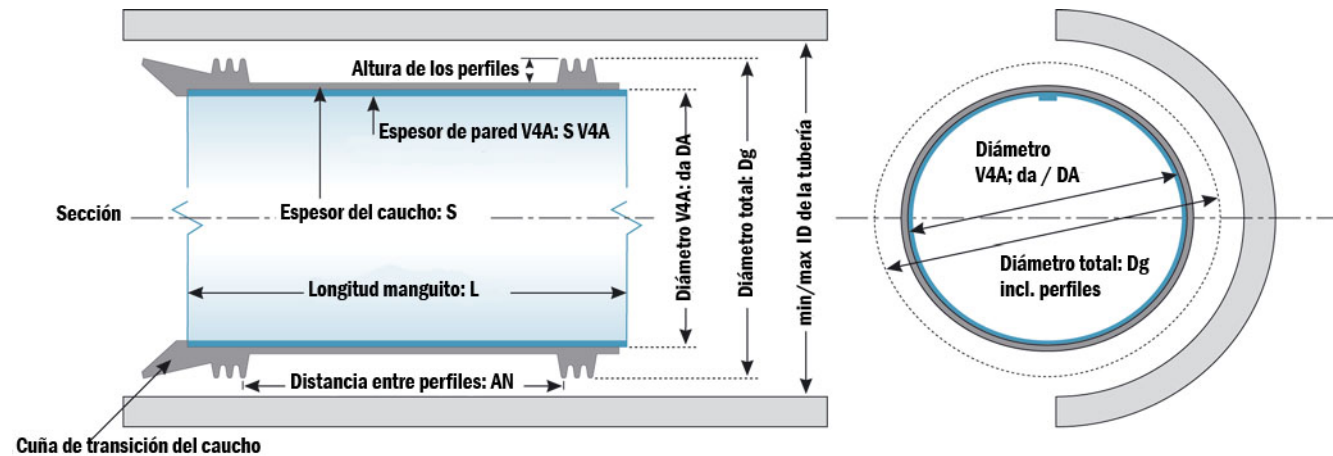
Altura de los perfiles

Espesor de pared V4A: S V4A

Sección

Espesor del caucho: S

Longitud manguito: L

Distancia entre perfiles: AN

Cuña de transición del caucho

Diámetro V4A: da DA

Diámetro total: Dg

min/max ID de la tubería

Diámetro V4A; da / DA

Diámetro total: Dg incl. perfiles